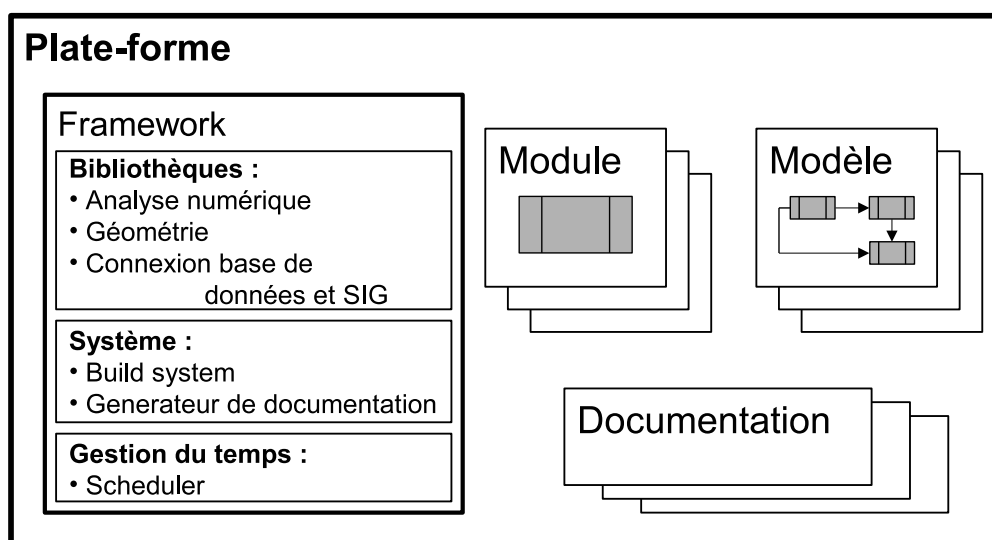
Plate-forme

Framework

Bibliothèques :
• Analyse numérique
• Géométrie
• Connexion base de données et SIG

Système :
• Build system
• Generateur de documentation

Gestion du temps :
• Scheduler

Module

Modèle

Documentation